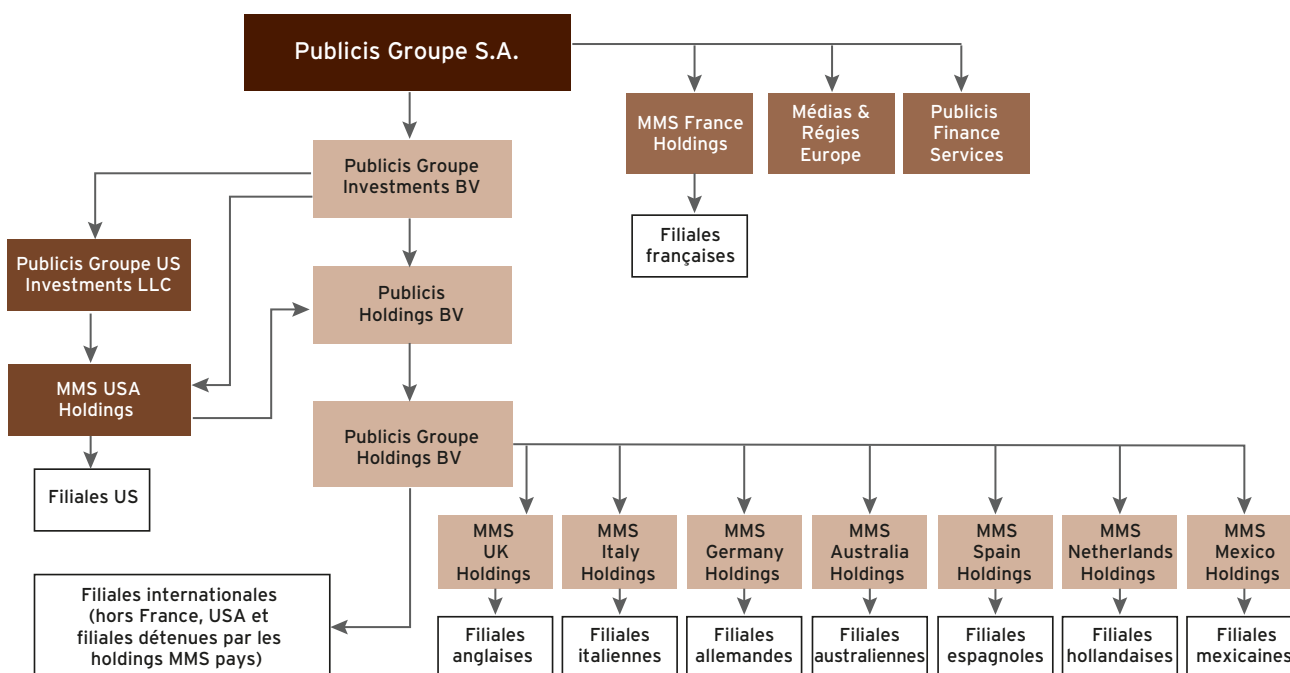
Publicis Groupe S.A.

MMS France Holdings

Médias & Régies Europe

Publicis Finance Services

Filiales françaises

Publicis Groupe Investments BV

Publicis Groupe US Investments LLC

Publicis Holdings BV

MMS USA Holdings

Filiales US

Publicis Groupe Holdings BV

MMS UK Holdings

MMS Italy Holdings

MMS Germany Holdings

MMS Australia Holdings

MMS Spain Holdings

MMS Netherlands Holdings

MMS Mexico Holdings

Filiales internationales (hors France, USA et filiales détenues par les holdings MMS pays)

Filiales anglaises

Filiales italiennes

Filiales allemandes

Filiales australiennes

Filiales espagnoles

Filiales hollandaises

Filiales mexicaines